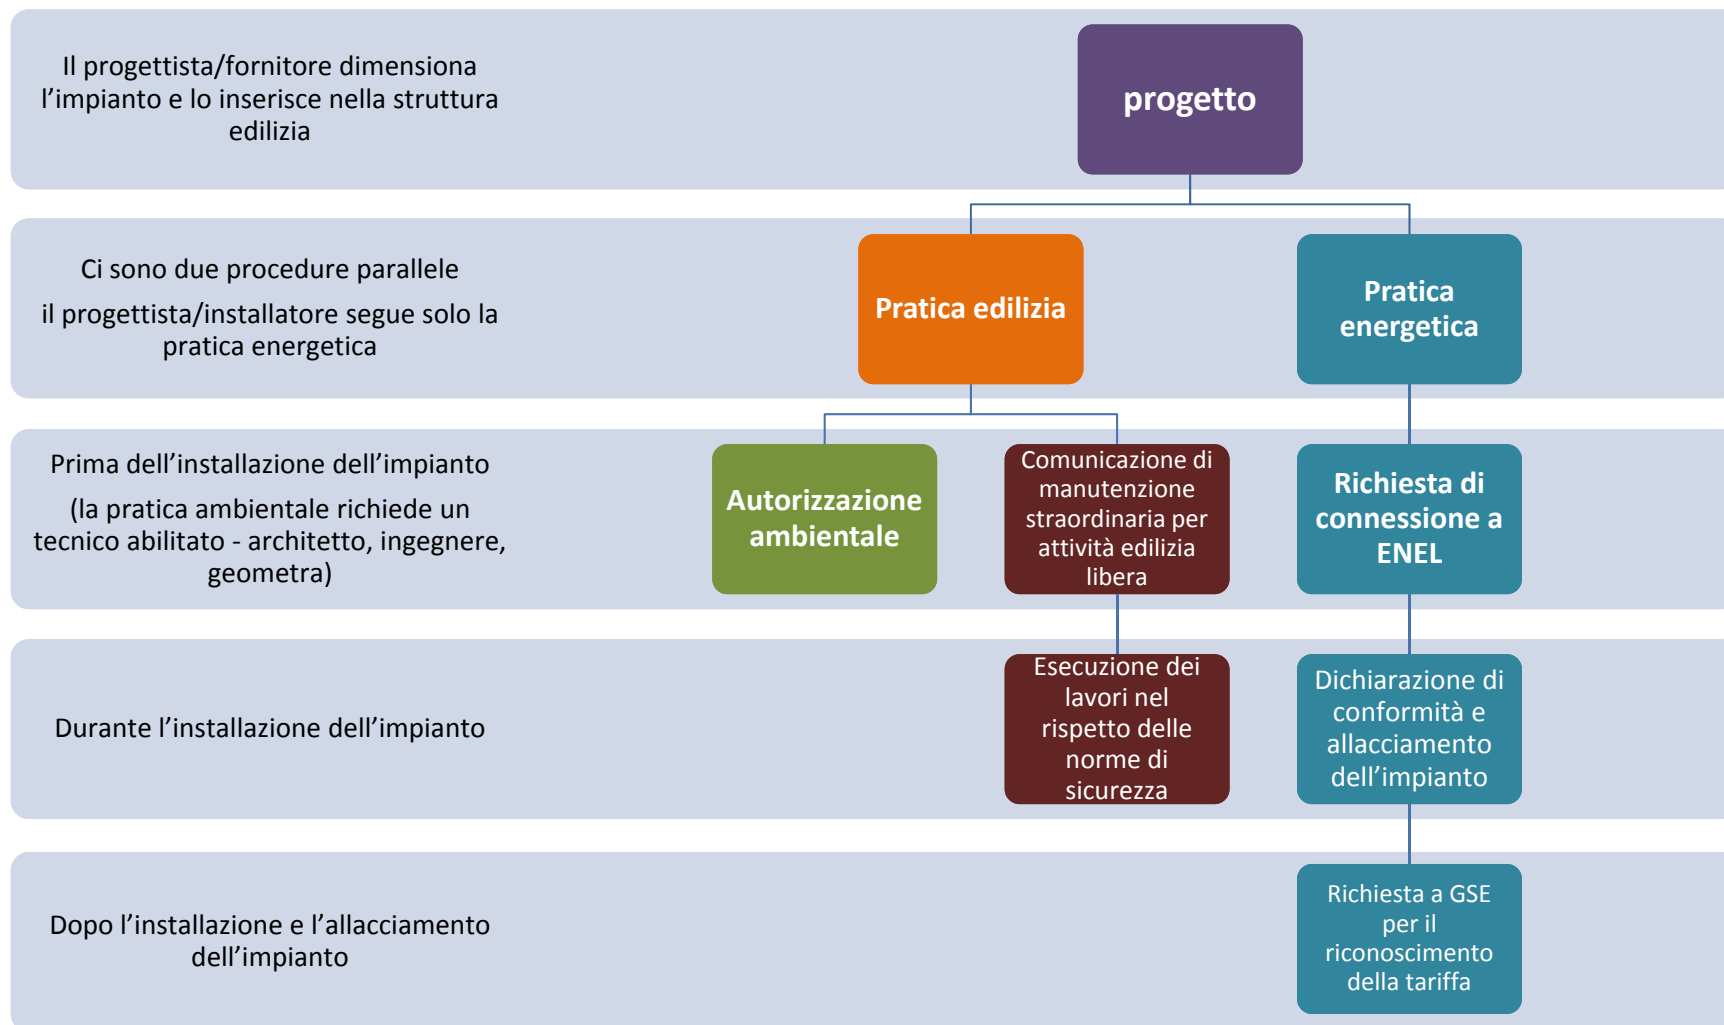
Il progettista/fornitore dimensiona l’impianto e lo inserisce nella struttura edilizia

progetto

Ci sono due procedure parallele

il progettista/installatore segue solo la pratica energetica

Pratica edilizia

Pratica energetica

Prima dell’installazione dell’impianto

(la pratica ambientale richiede un tecnico abilitato - architetto, ingegnere, geometra)

Autorizzazione ambientale

Comunicazione di manutenzione straordinaria per attività edilizia libera

Richiesta di connessione a ENEL

Durante l’installazione dell’impianto

Esecuzione dei lavori nel rispetto delle norme di sicurezza

Dichiarazione di conformità e allacciamento dell’impianto

Dopo l’installazione e l’allacciamento dell’impianto

Richiesta a GSE per il riconoscimento della tariffa